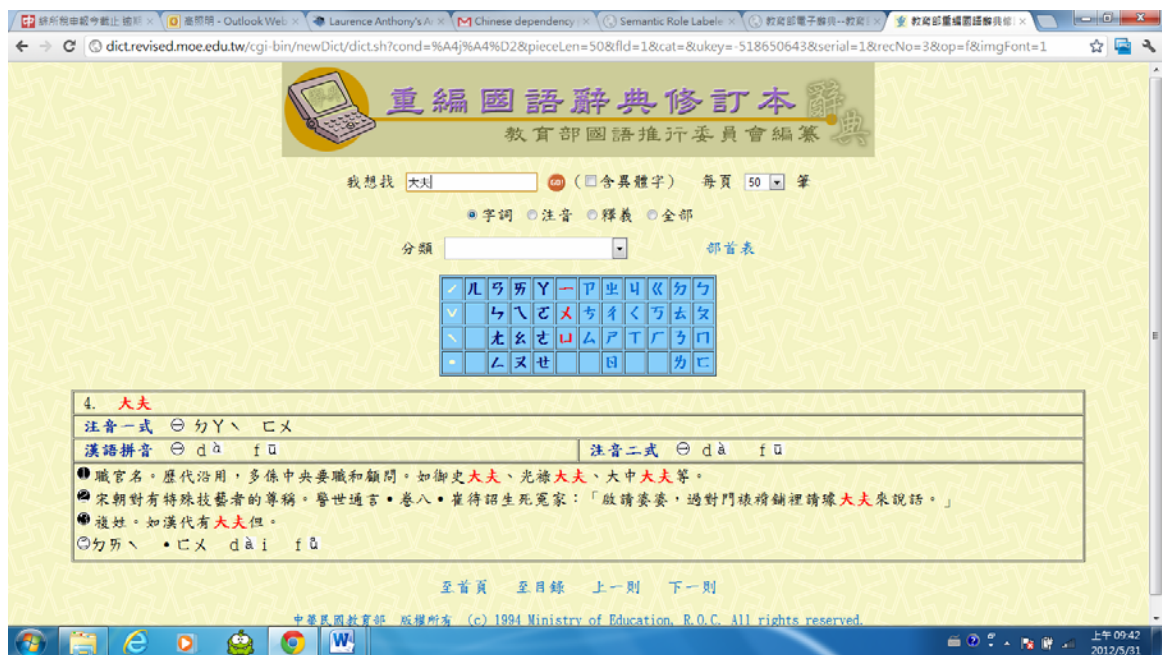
碩所我串錢今戳止 鑑耕 × | 蕭羽明 - Outlook Web × | Laurence Anthony's A × | Chinese dependency × | Semantic Role Labele × | 教育部電子辭典--教育 × | 教育部重編國語辭典修 ×

dict.revised.moe.edu.tw/cgi-bin/newDict/dict.sh?cond=%A4j%A4%D2&pieceLen=50&fld=1&cat=&ukey=-518650643&serial=1&recNo=3&op=f&imgFont=1

重編國語辭典修訂本
教育部國語推行委員會編纂
辭典

我想找 大夫 (□含異體字) 每頁 50 筆

◉字詞 ○注音 ○釋義 ○全部

分類 部首表

| ˊ | ㄦ | ㄢ | ㄞ | ㄚ | ㄧ | ㄗ | ㄓ | ㄐ | ㄍ | ㄉ | ㄅ |
|---|---|---|---|---|---|---|---|---|---|---|---|
| ˇ | | ㄣ | ㄟ | ㄛ | ㄨ | ㄘ | ㄔ | ㄑ | ㄎ | ㄊ | ㄆ |
| ˋ | | ㄤ | ㄠ | ㄜ | ㄩ | ㄙ | ㄕ | ㄒ | ㄏ | ㄋ | ㄇ |
| ˙ | | ㄥ | ㄡ | ㄝ | | | ㄖ | | | ㄌ | ㄈ |

4. 大夫
注音一式 ㊀ ㄉㄚˋ ㄈㄨ
漢語拼音 ㊀ dà fū
注音二式 ㊀ dà fū
❶職官名。歷代沿用，多係中央要職和顧問。如御史大夫、光祿大夫、大中大夫等。
❷宋朝對有特殊技藝者的尊稱。醒世通言˙卷八˙崔待詔生死冤家：「敢請婆婆，過對門裱褙鋪裡請璩大夫來說話。」
❸複姓。如漢代有大夫但。
㊁ㄉㄞˋ ˙ㄈㄨ dài fū

至首頁 至目錄 上一則 下一則

中華民國教育部 版權所有 (c) 1994 Ministry of Education, R.O.C. All rights reserved.

上午 09:42
2012/5/31